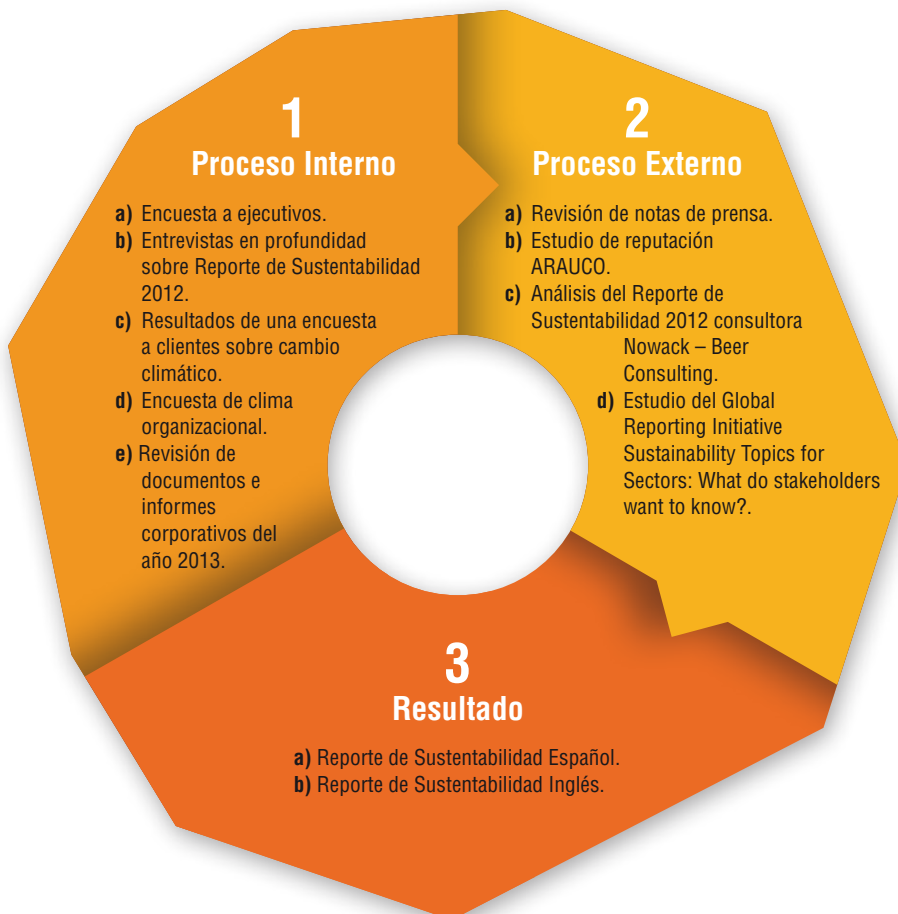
1
Proceso Interno

a) Encuesta a ejecutivos.
b) Entrevistas en profundidad sobre Reporte de Sustentabilidad 2012.
c) Resultados de una encuesta a clientes sobre cambio climático.
d) Encuesta de clima organizacional.
e) Revisión de documentos e informes corporativos del año 2013.

2
Proceso Externo

a) Revisión de notas de prensa.
b) Estudio de reputación ARAUCO.
c) Análisis del Reporte de Sustentabilidad 2012 consultora Nowack – Beer Consulting.
d) Estudio del Global Reporting Initiative Sustainability Topics for Sectors: What do stakeholders want to know?.

3
Resultado

a) Reporte de Sustentabilidad Español.
b) Reporte de Sustentabilidad Inglés.